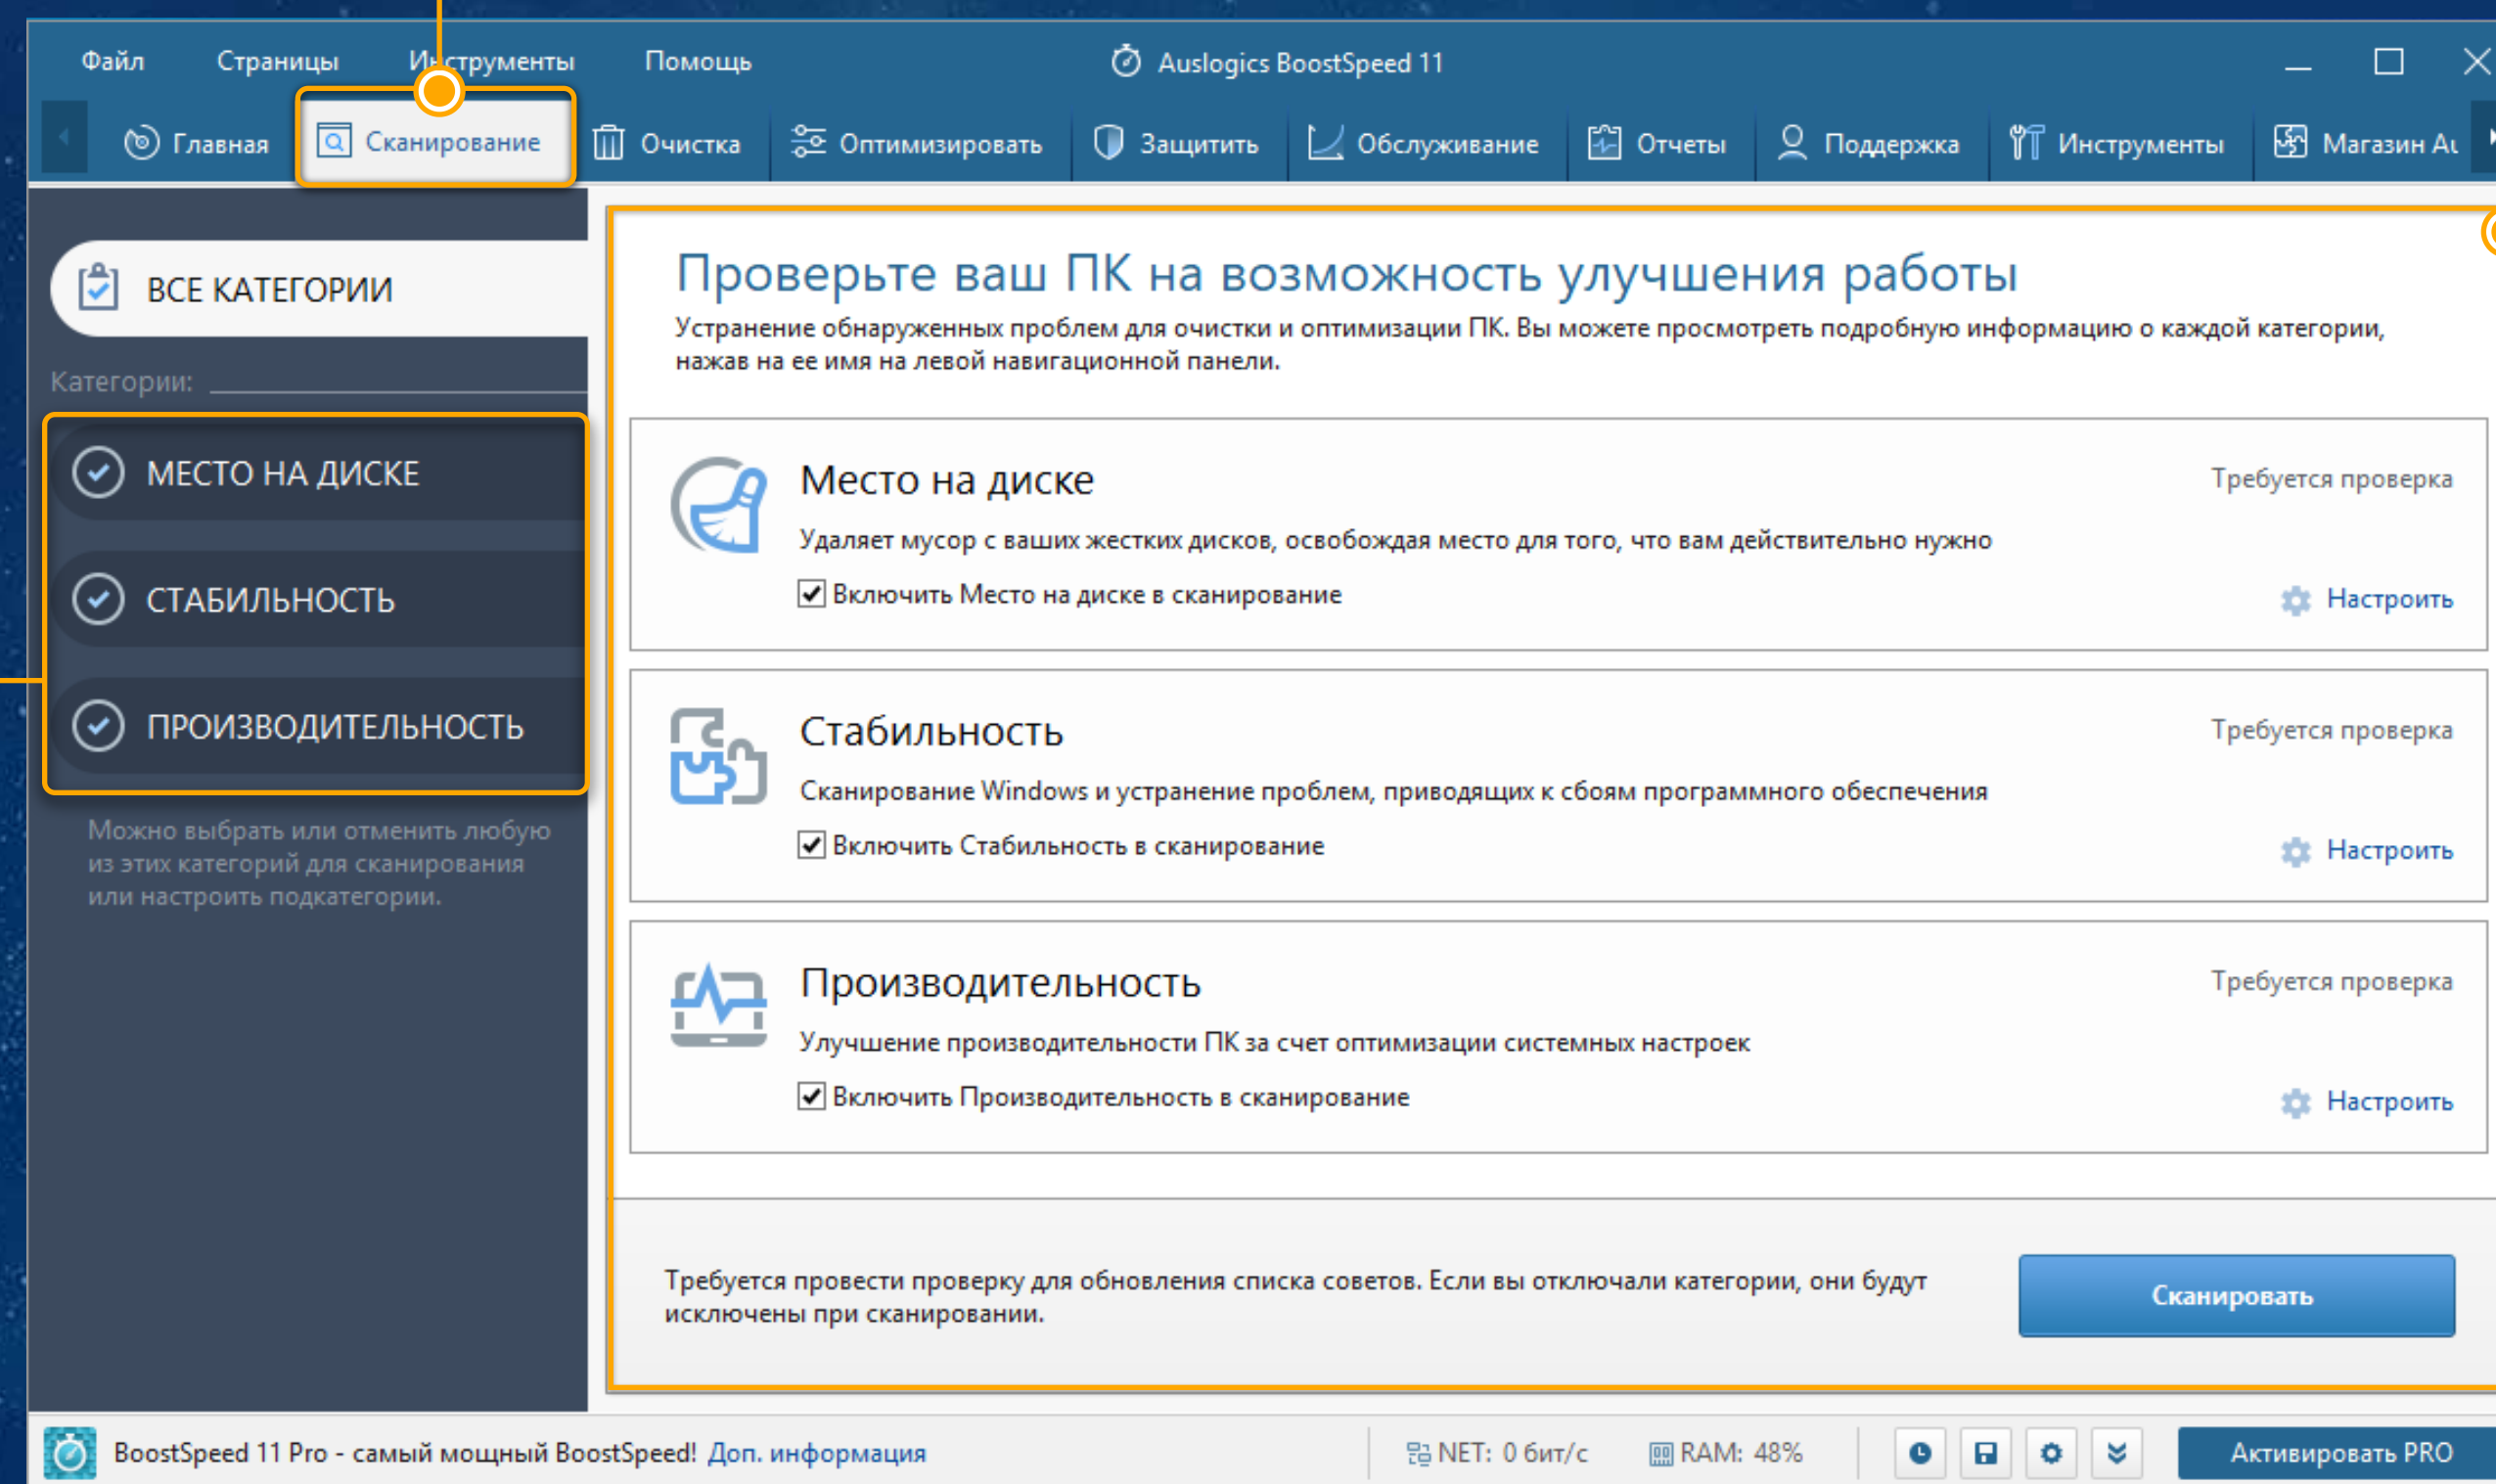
Файл Страницы Инструменты Помощь

Auslogics BoostSpeed 11

Главная Сканирование Очистка Оптимизировать Защитить Обслуживание Отчеты Поддержка Инструменты Магазин Au

ВСЕ КАТЕГОРИИ

Категории:

МЕСТО НА ДИСКЕ

СТАБИЛЬНОСТЬ

ПРОИЗВОДИТЕЛЬНОСТЬ

Можно выбрать или отменить любую из этих категорий для сканирования или настроить подкатегории.

Проверьте ваш ПК на возможность улучшения работы

Устранение обнаруженных проблем для очистки и оптимизации ПК. Вы можете просмотреть подробную информацию о каждой категории, нажав на ее имя на левой навигационной панели.

Место на диске

Требуется проверка

Удаляет мусор с ваших жестких дисков, освобождая место для того, что вам действительно нужно

Включить Место на диске в сканирование

Настроить

Стабильность

Требуется проверка

Сканирование Windows и устранение проблем, приводящих к сбоям программного обеспечения

Включить Стабильность в сканирование

Настроить

Производительность

Требуется проверка

Улучшение производительности ПК за счет оптимизации системных настроек

Включить Производительность в сканирование

Настроить

Требуется провести проверку для обновления списка советов. Если вы отключали категории, они будут исключены при сканировании.

Сканировать

BoostSpeed 11 Pro - самый мощный BoostSpeed! Доп. информация

NET: 0 бит/с

RAM: 48%

Активировать PRO